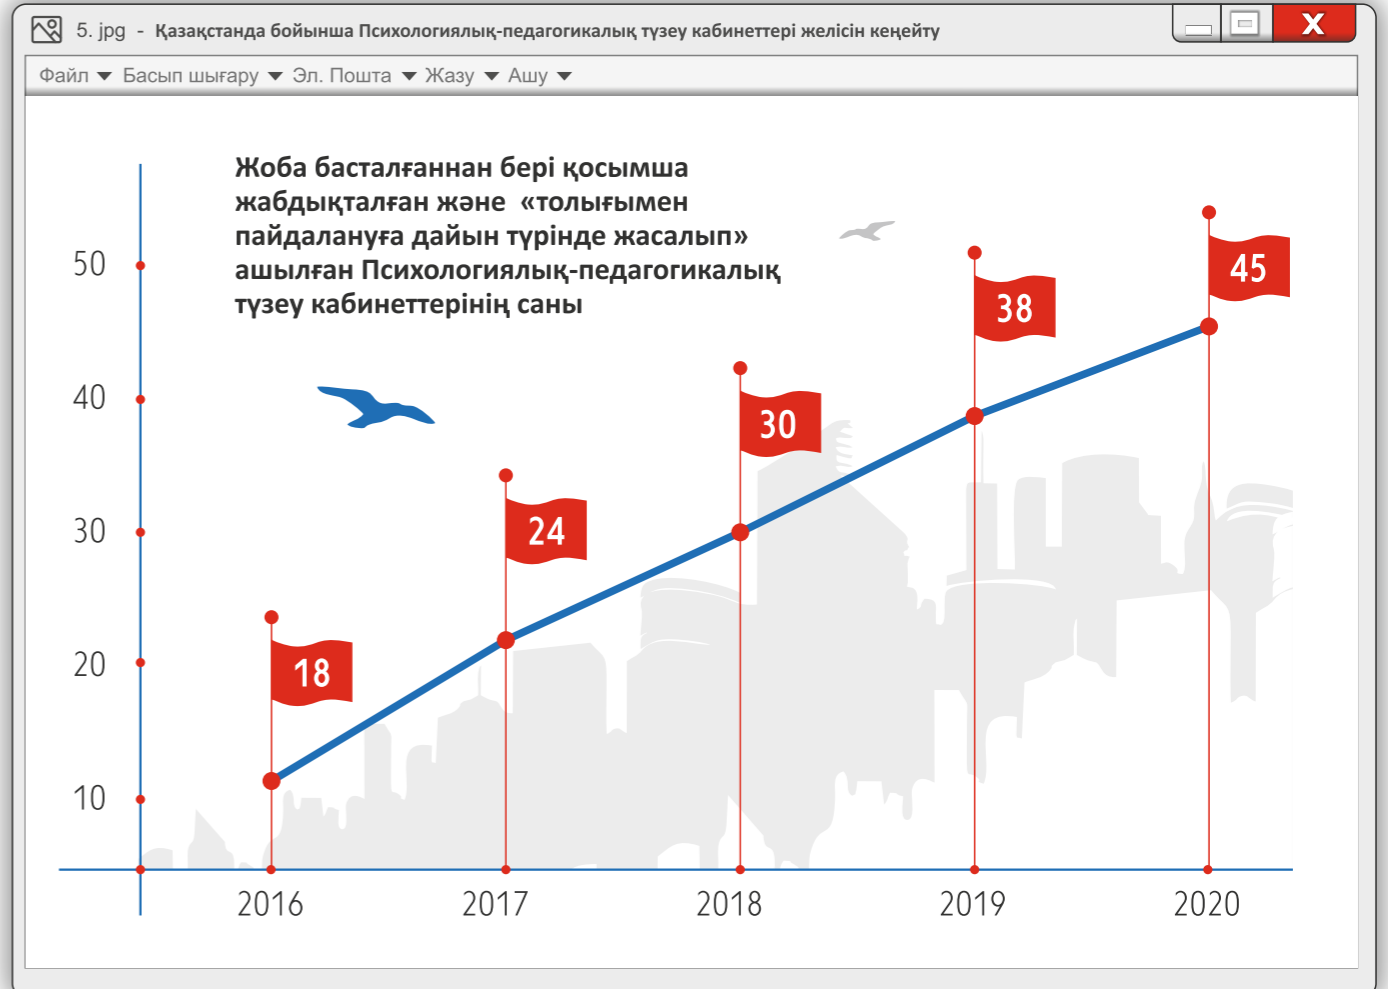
5. jpg - Қазақстанда бойынша Психологиялық-педагогикалық түзеу кабинеттері желісін кеңейту

X

Файл Басып шығару Эл. Пошта Жазу Ашу

Жоба басталғаннан бері қосымша жабдықталған және «толығымен пайдалануға дайын түрінде жасалып» ашылған Психологиялық-педагогикалық түзеу кабинеттерінің саны

50
40
30
20
10

18
24
30
38
45

2016
2017
2018
2019
2020